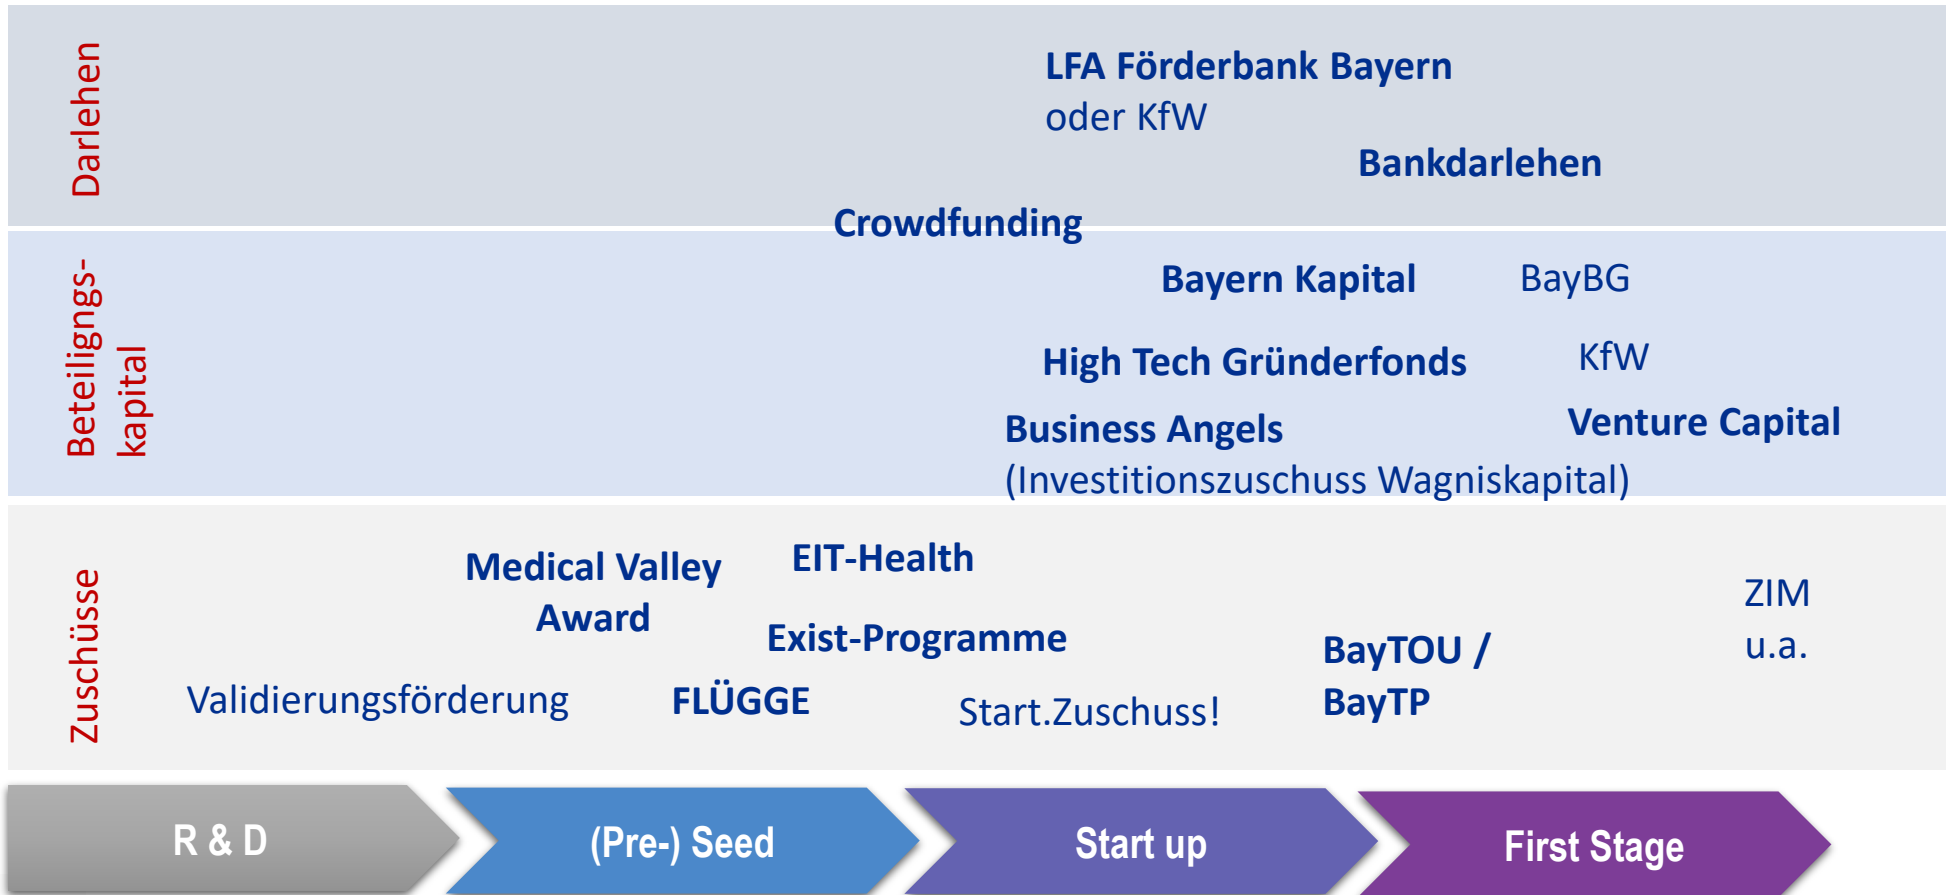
Darlehen

LFA Förderbank Bayern
oder KfW

Bankdarlehen

Crowdfunding

Beteiligungs-
kapital

Bayern Kapital

BayBG

High Tech Gründerfonds

KfW

Business Angels
(Investitionszuschuss Wagniskapital)

Venture Capital

Zuschüsse

Medical Valley
Award

EIT-Health

Exist-Programme

ZIM
u.a.

BayTOU /
BayTP

Validierungsförderung

FLÜGGE

Start.Zuschuss!

R & D

(Pre-) Seed

Start up

First Stage